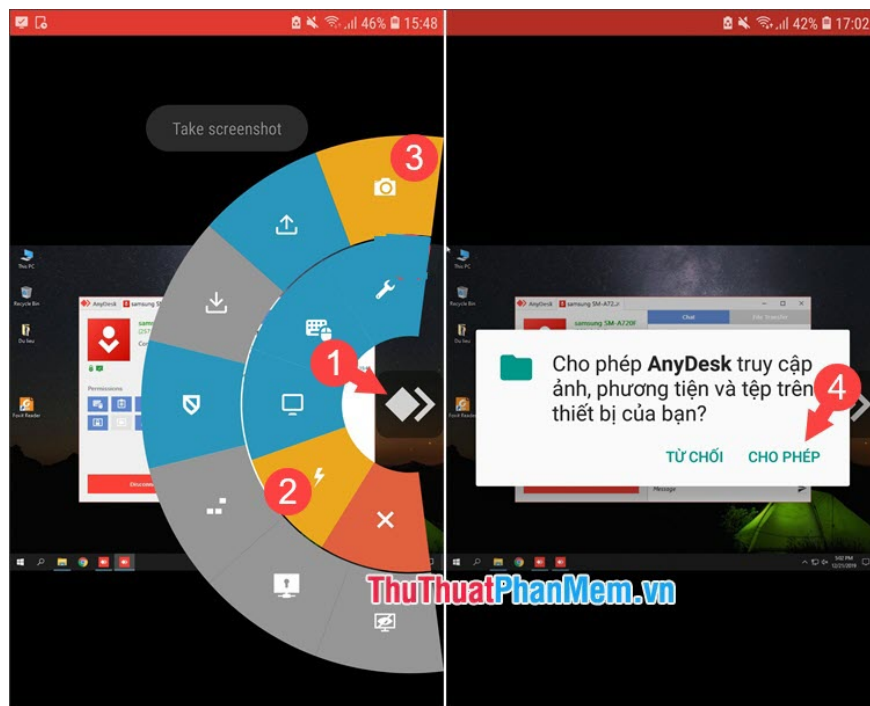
46% 15:48

Take screenshot

3

1

2

This PC

Recycle Bin

Du lieu

Foxit Reader

AnyDesk

samsung

Permissions

42% 17:02

AnyDesk

samsung SM-A720F

Chat

File transfer

Cho phép **AnyDesk** truy cập ảnh, phương tiện và tệp trên thiết bị của bạn?

4

TỪ CHỐI

CHO PHÉP

Message

ThuThuatPhanMem.vn